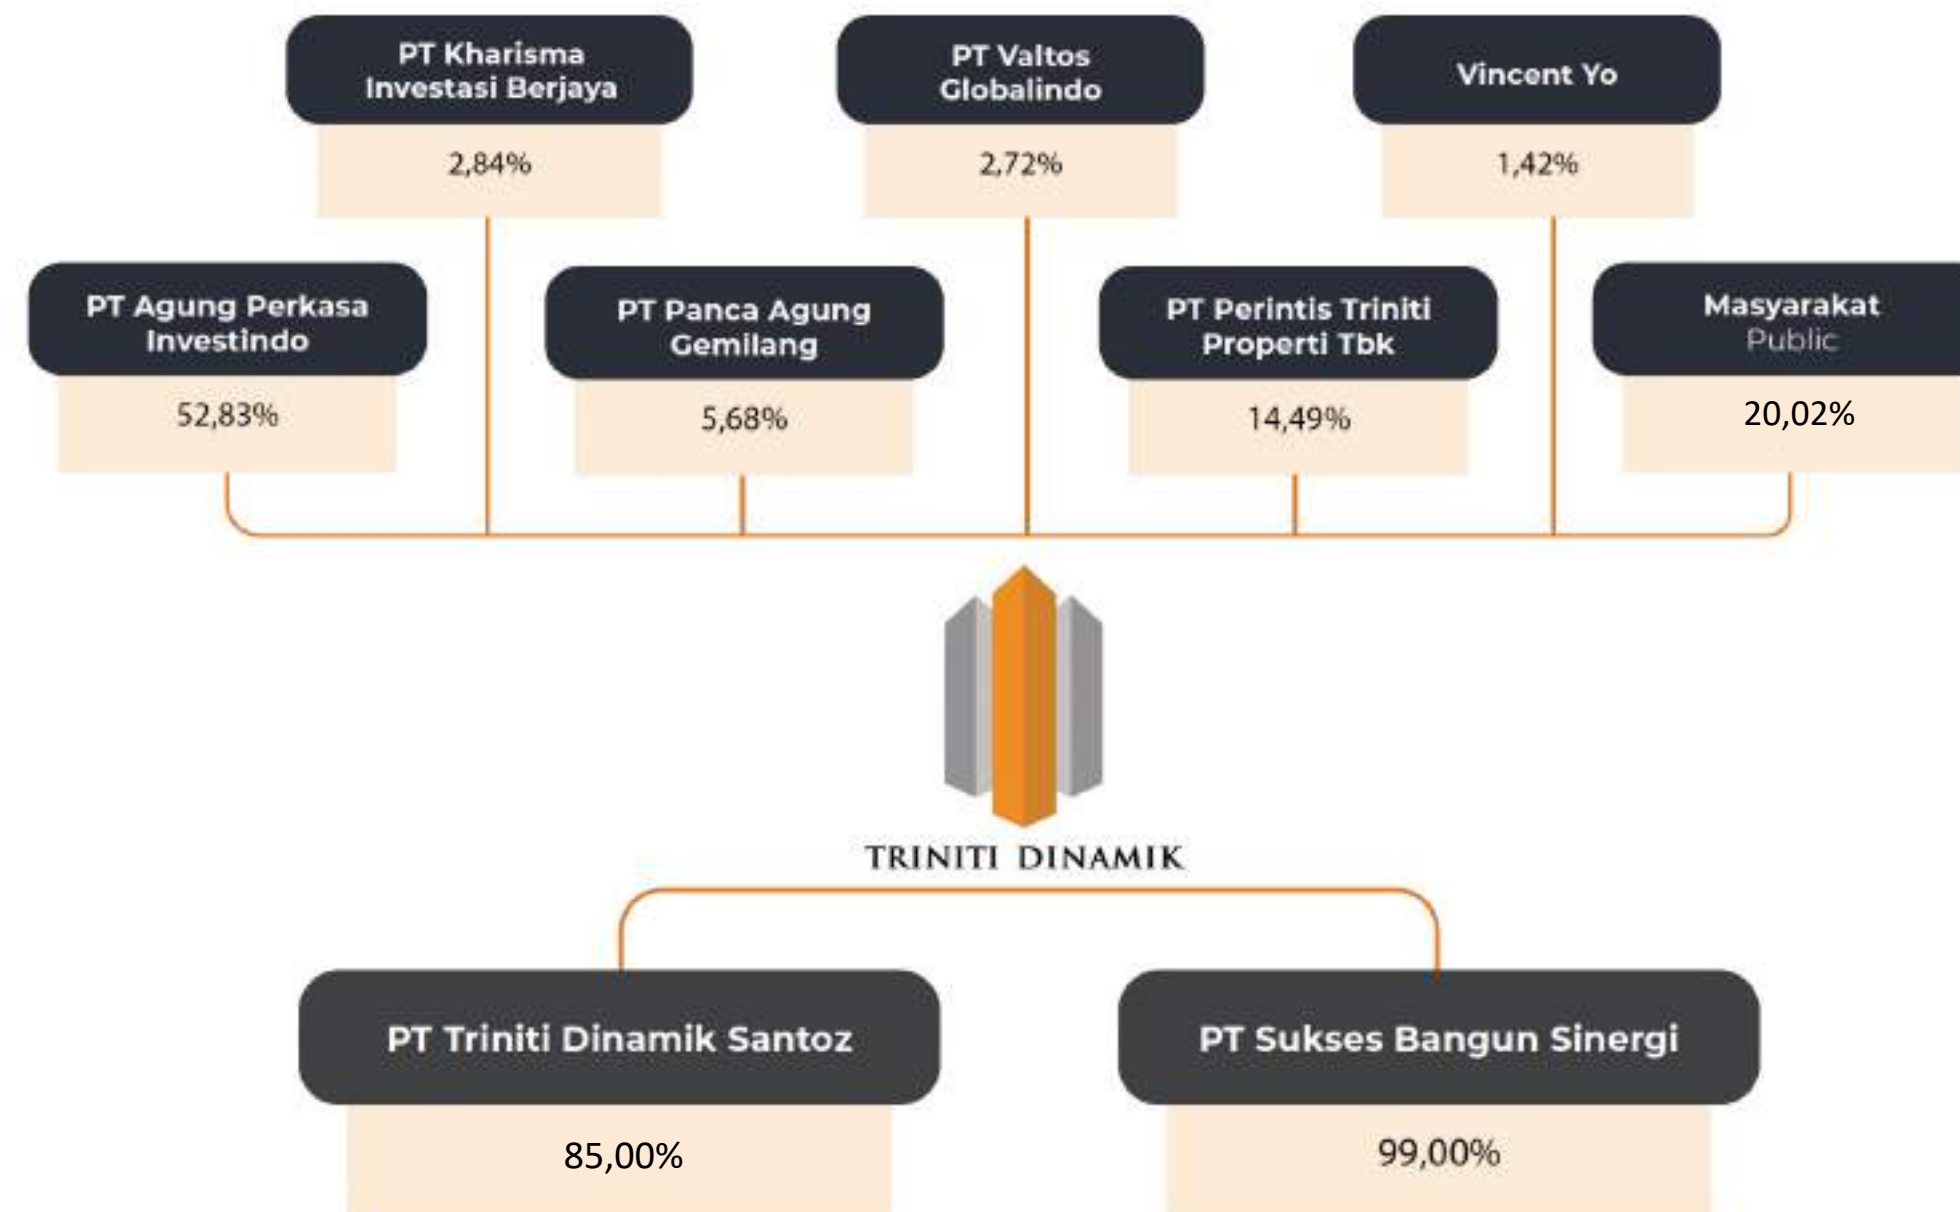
PT Kharisma Investasi Berjaya
2,84%

PT Valtos Globalindo
2,72%

Vincent Yo
1,42%

PT Agung Perkasa Investindo
52,83%

PT Panca Agung Gemilang
5,68%

PT Perintis Triniti Properti Tbk
14,49%

Masyarakat
Public
20,02%

TRINITI DINAMIK

PT Triniti Dinamik Santoz
85,00%

PT Sukses Bangun Sinergi
99,00%